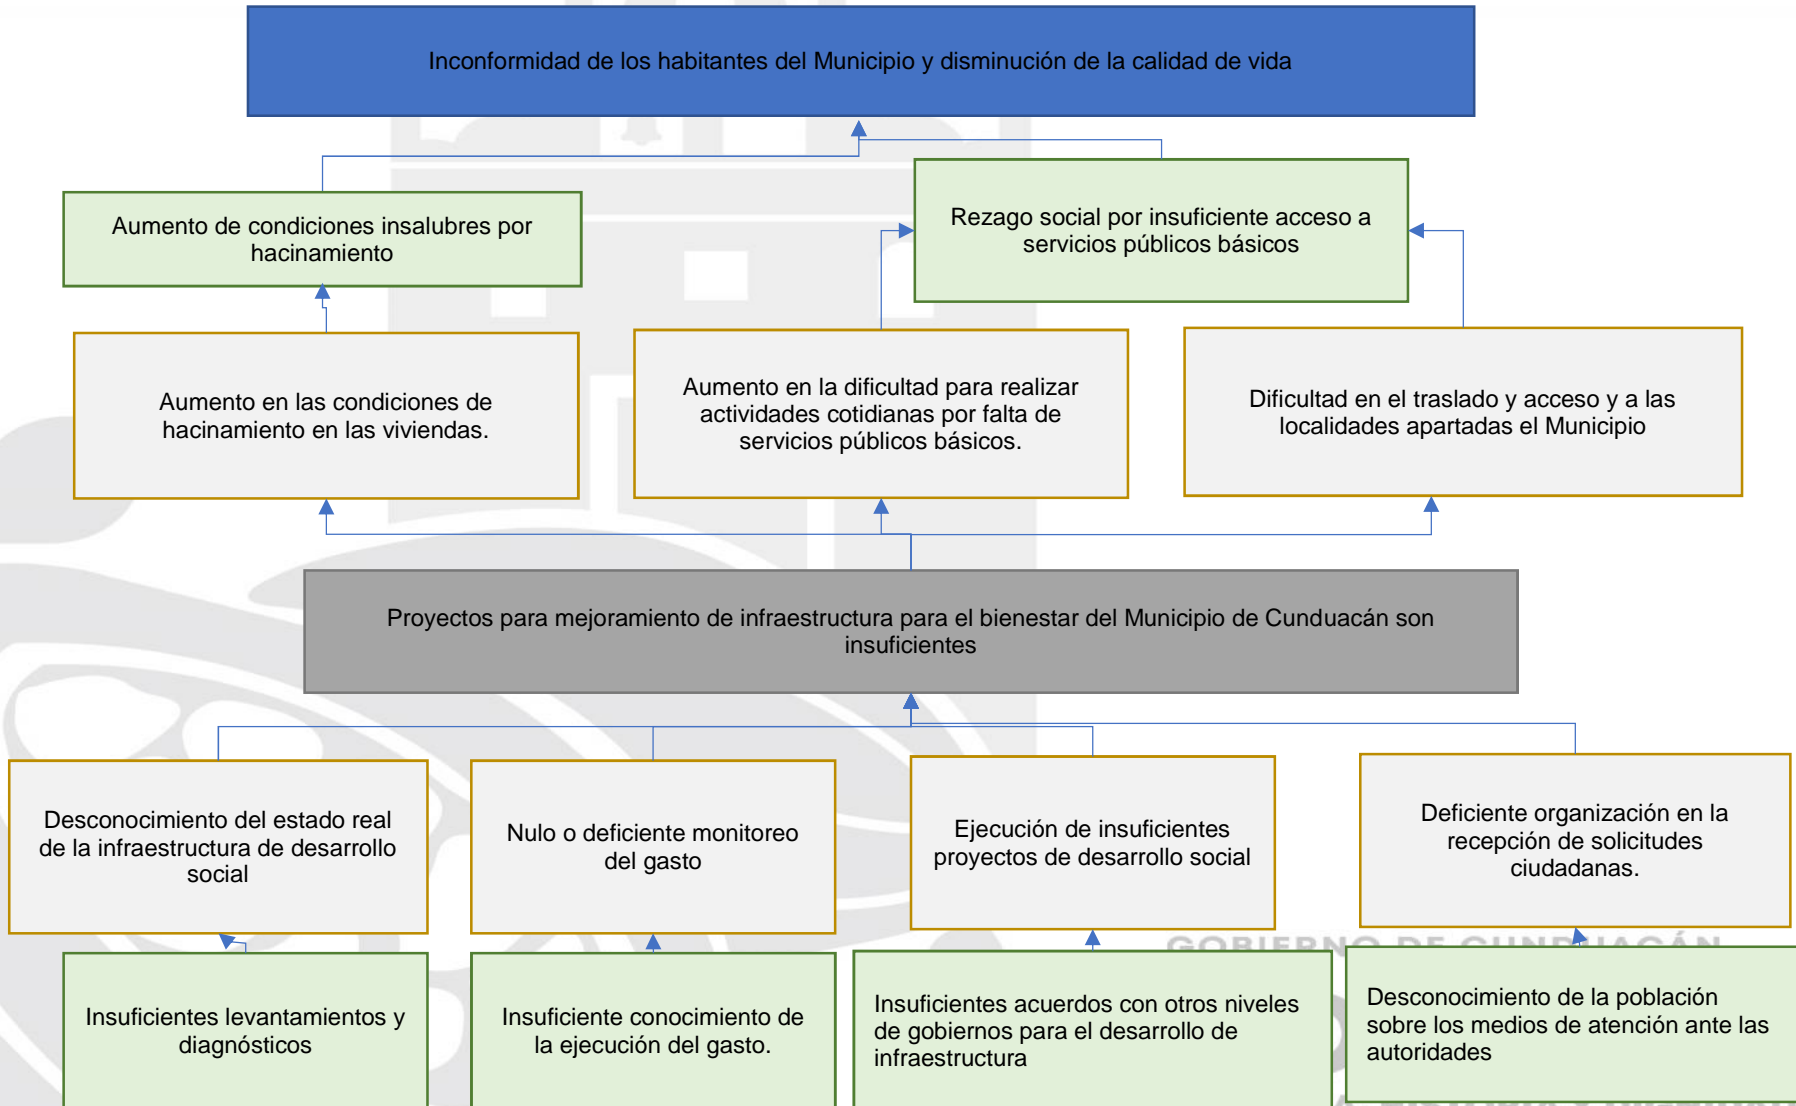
Inconformidad de los habitantes del Municipio y disminución de la calidad de vida

Aumento de condiciones insalubres por hacinamiento

Rezago social por insuficiente acceso a servicios públicos básicos

Aumento en las condiciones de hacinamiento en las viviendas.

Aumento en la dificultad para realizar actividades cotidianas por falta de servicios públicos básicos.

Dificultad en el traslado y acceso y a las localidades apartadas el Municipio

Proyectos para mejoramiento de infraestructura para el bienestar del Municipio de Cunduacán son insuficientes

Desconocimiento del estado real de la infraestructura de desarrollo social

Nulo o deficiente monitoreo del gasto

Ejecución de insuficientes proyectos de desarrollo social

Deficiente organización en la recepción de solicitudes ciudadanas.

Insuficientes levantamientos y diagnósticos

Insuficiente conocimiento de la ejecución del gasto.

Insuficientes acuerdos con otros niveles de gobiernos para el desarrollo de infraestructura

Desconocimiento de la población sobre los medios de atención ante las autoridades

GOBIERNO DE CUNDUACÁN